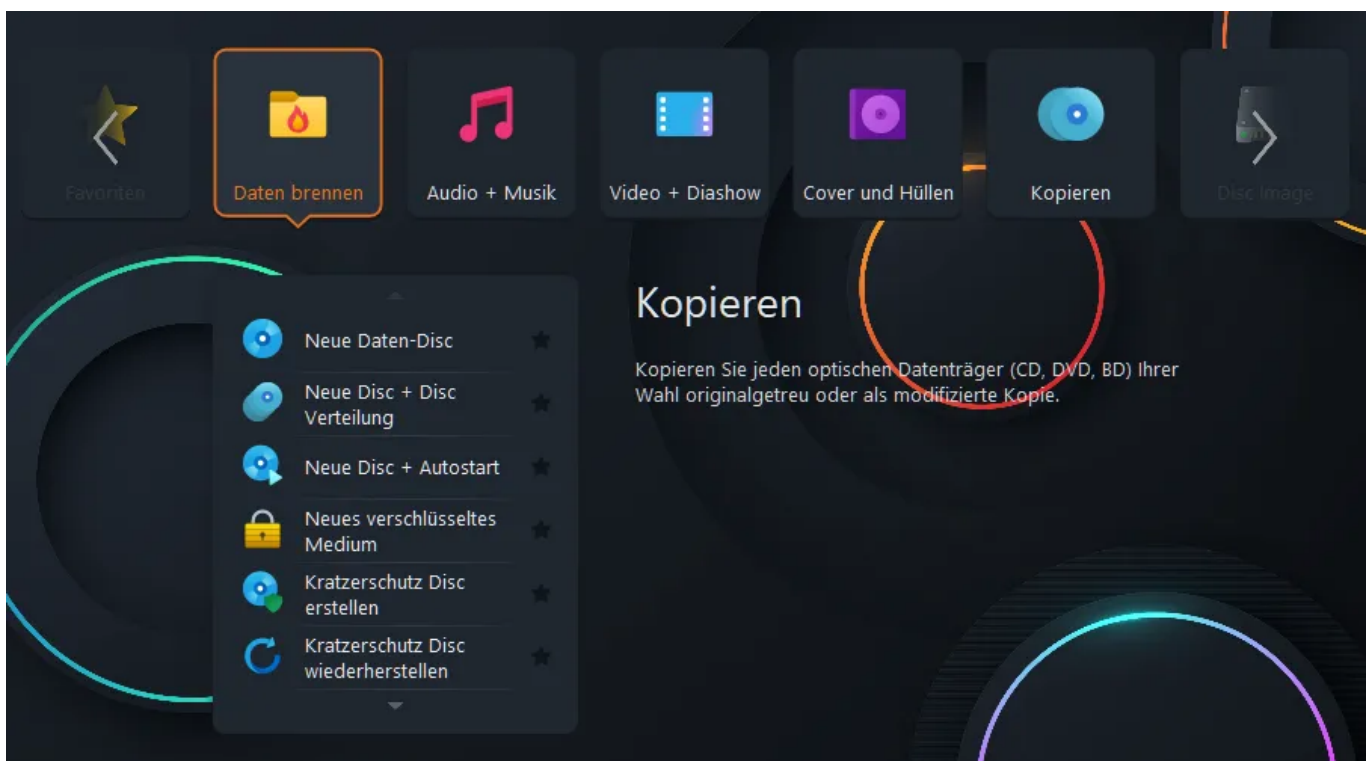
Favoriten

Daten brennen

Audio + Musik

Video + Diashow

Cover und Hüllen

Kopieren

Disc Image

Neue Daten-Disc

Neue Disc + Disc Verteilung

Neue Disc + Autostart

Neues verschlüsseltes Medium

Kratzerschutz Disc erstellen

Kratzerschutz Disc wiederherstellen

Kopieren

Kopieren Sie jeden optischen Datenträger (CD, DVD, BD) Ihrer Wahl originalgetreu oder als modifizierte Kopie.